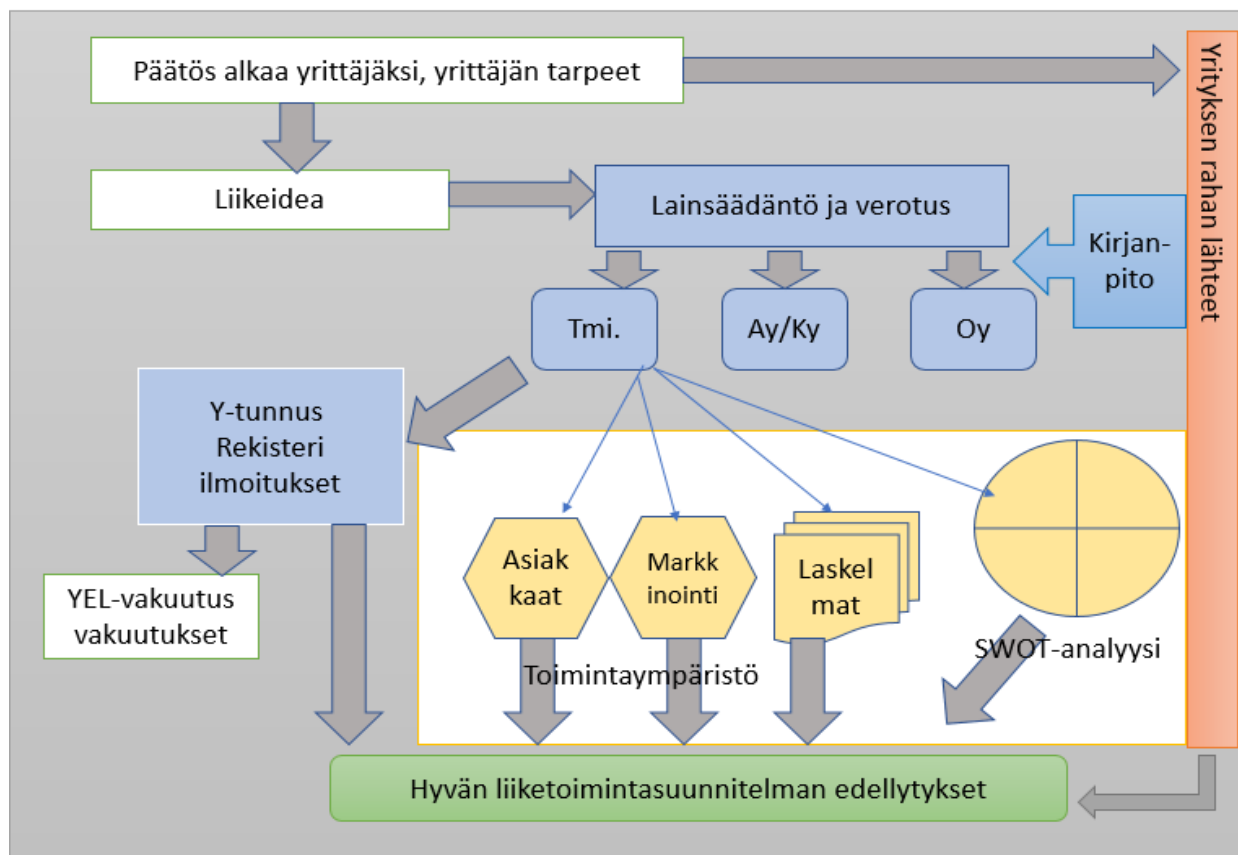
Päätös alkaa yrittäjäksi, yrittäjän tarpeet

Yrityksen rahan lähteet

Liikeidea

Lainsäädäntö ja verotus

Kirjan-pito

Tmi.

Ay/Ky

Oy

Y-tunnus
Rekisteri
ilmoitukset

YEL-vakuutus
vakuutukset

Asiak
kaat

Markk
inointi

Laskel
mat

SWOT-analyysi

Toimintaympäristö

Hyvän liiketoimintasuunnitelman edellytykset